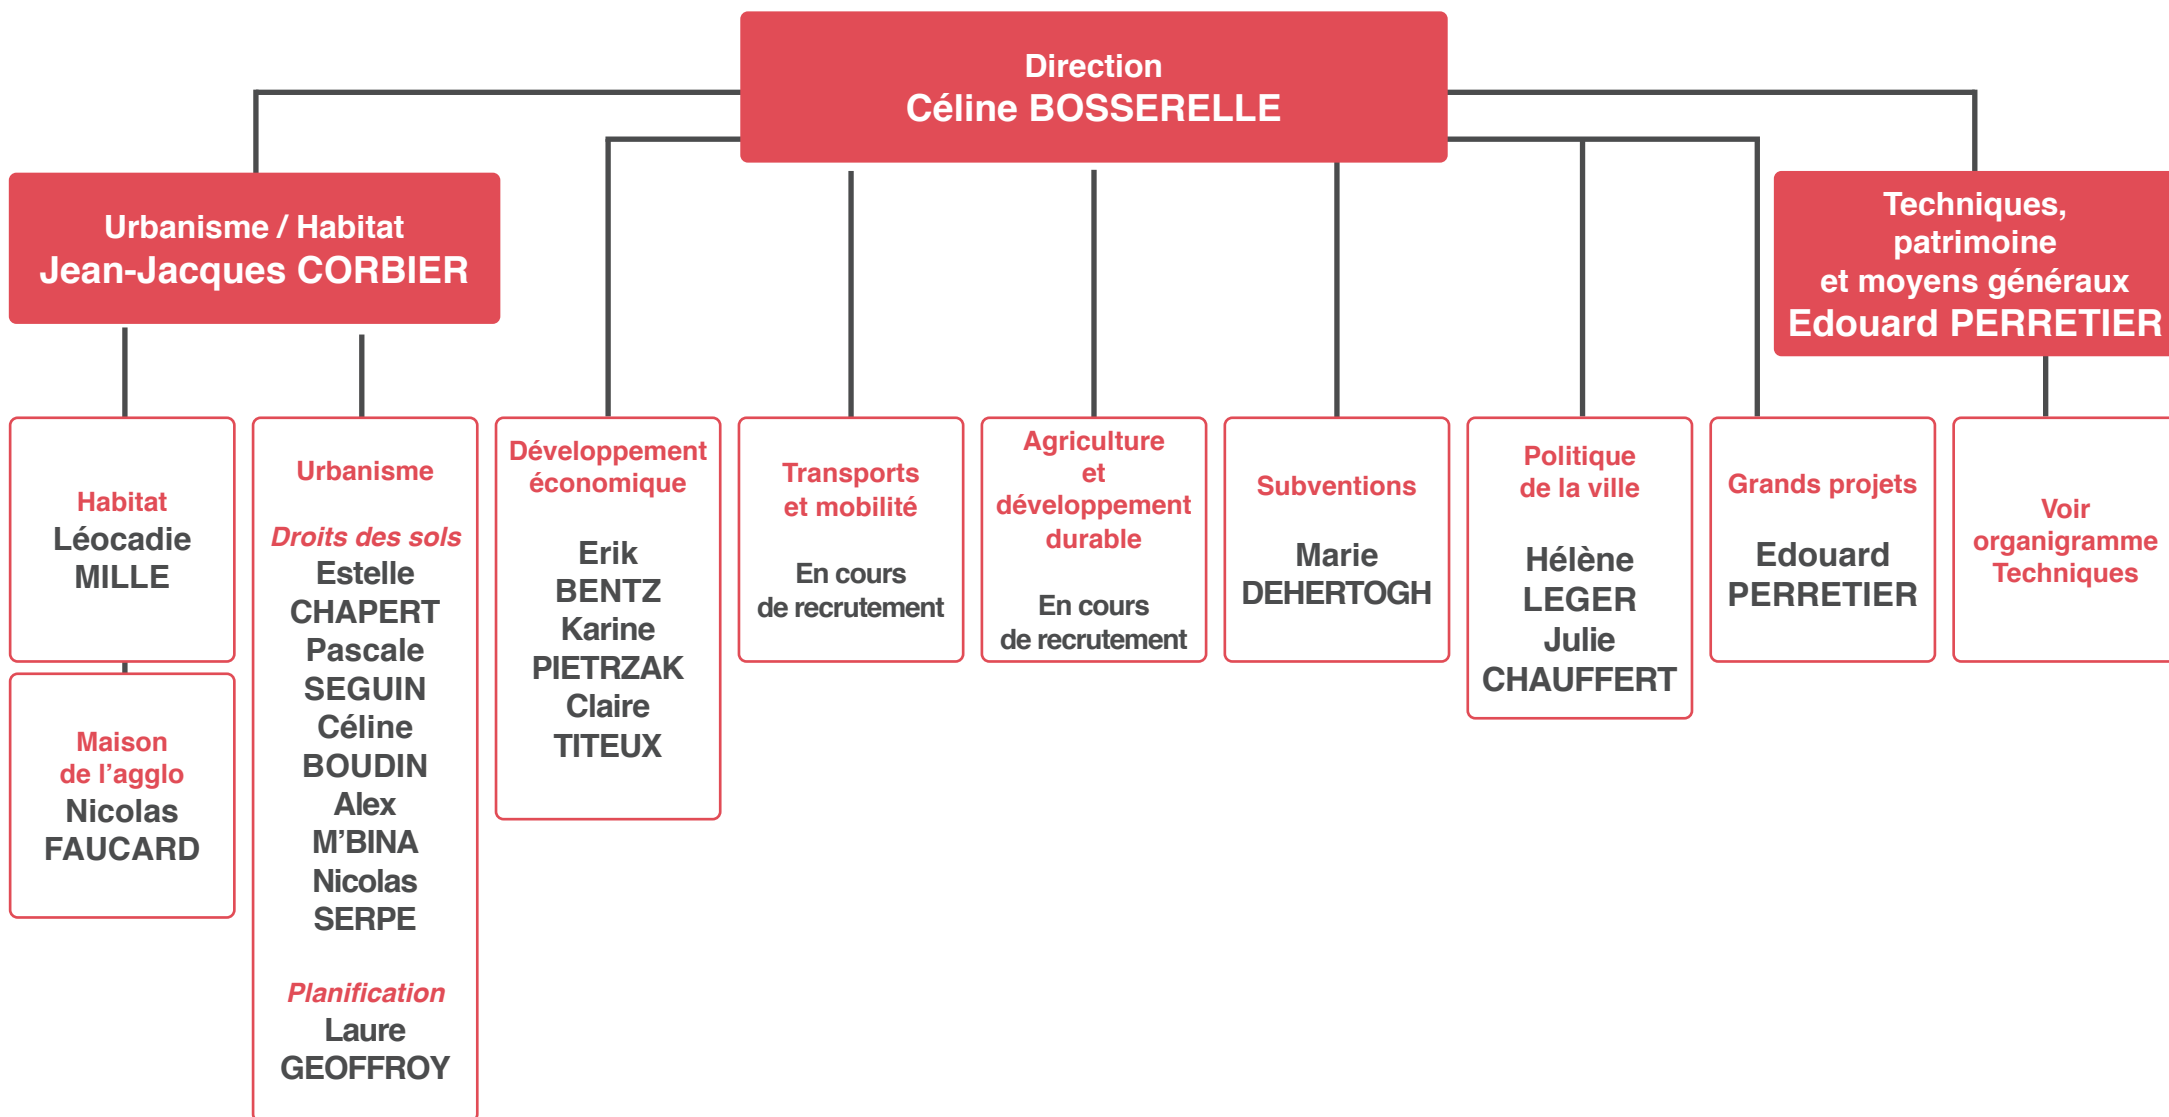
Direction
Céline BOSSERELLE

Urbanisme / Habitat
Jean-Jacques CORBIER

Techniques, patrimoine et moyens généraux
Edouard PERRETIER

Habitat
Léocadie MILLE

Maison de l'agglo
Nicolas FAUCARD

Urbanisme

Droits des sols
Estelle CHAPERT
Pascale SEGUIN
Céline BOUDIN
Alex M'BINA
Nicolas SERPE

Planification
Laure GEOFFROY

Développement économique
Erik BENTZ
Karine PIETRZAK
Claire TITEUX

Transports et mobilité
En cours de recrutement

Agriculture et développement durable
En cours de recrutement

Subventions
Marie DEHERTOGH

Politique de la ville
Hélène LEGER
Julie CHAUFFERT

Grands projets
Edouard PERRETIER

Voir organigramme Techniques